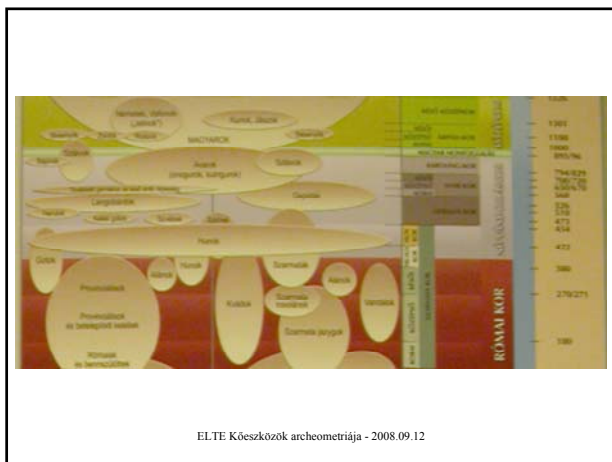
Németek, szlávok („latinok")

Kunok, jászok

MAGYAROK

Avarok (onogurok, kutrigurok)

Szlávok

Gepidák

Langobardok

Hunok

Gótok

Provinciálisok

Provinciálisok és betelepített népek

Rómaiak és bennszülöttek

Alánok

Vandálok

Szarmaták

Kvádok

Szarmata jazygok

Szarmata roxolánok

RÓMAI KOR

1526

1301

1196

1000

895/96

794/825

796/795

630/670

568

526

510

473

454

433

380

270/271

180

ELTE Kőeszközök archeometriája - 2008.09.12